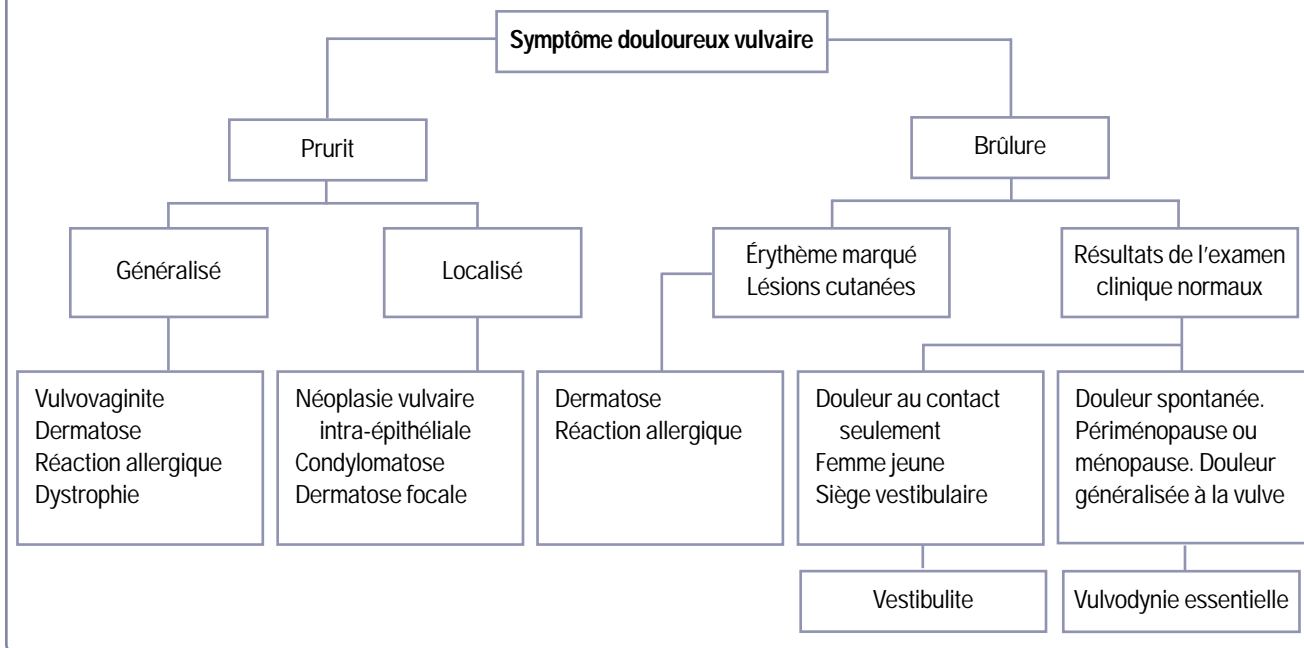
Symptôme douloureux vulvaire

Prurit

Brûlure

Généralisé

Localisé

Érythème marqué
Lésions cutanées

Résultats de l'examen clinique normaux

Vulvovaginite
Dermatose
Réaction allergique
Dystrophie

Néoplasie vulvaire intra-épithéliale
Condylomatose
Dermatose focale

Dermatose
Réaction allergique

Douleur au contact seulement
Femme jeune
Siège vestibulaire

Douleur spontanée.
Périménopause ou ménopause. Douleur généralisée à la vulve

Vestibulite

Vulvodynie essentielle